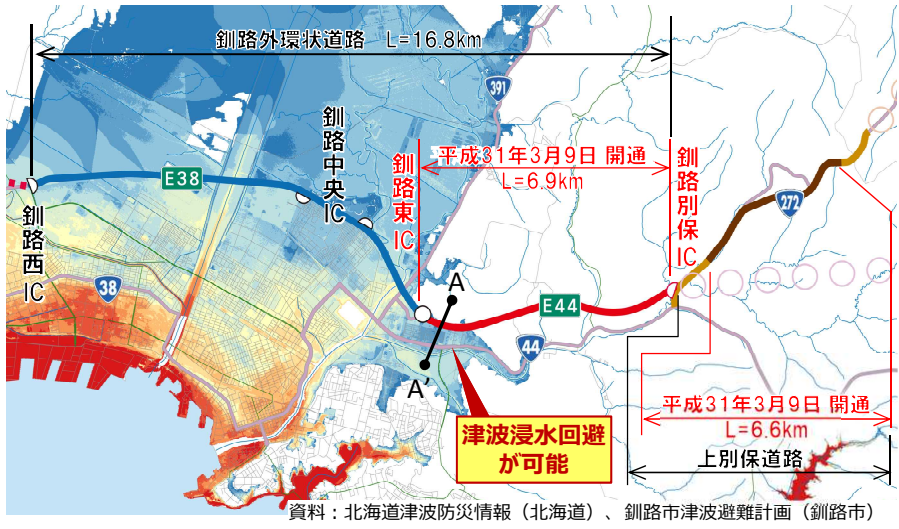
釧路外環状道路　L=16.8km

391

釧路中央IC

平成31年3月9日 開通
L=6.9km

釧路東IC

釧路別保IC

E38

釧路西IC

38

272

A

E44

44

A'

津波浸水回避が可能

平成31年3月9日 開通
L=6.6km

上別保道路

資料：北海道津波防災情報（北海道）、釧路市津波避難計画（釧路市）